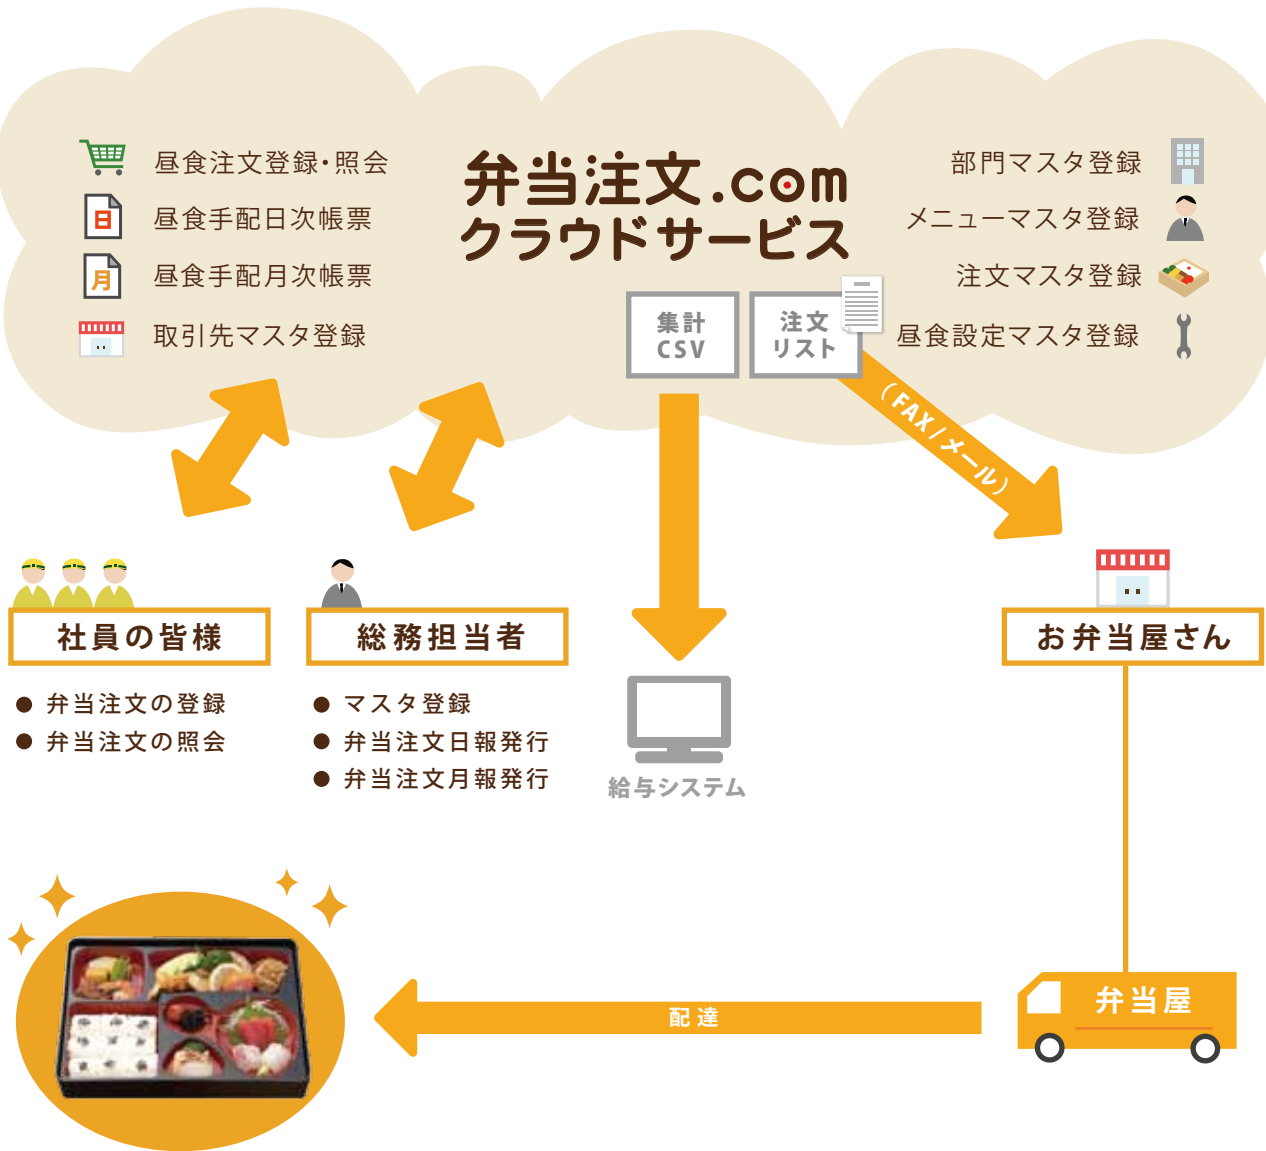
昼食注文登録・照会

日 昼食手配日次帳票

月 昼食手配月次帳票

取引先マスタ登録

弁当注文.com
クラウドサービス

部門マスタ登録

メニューマスタ登録

注文マスタ登録

昼食設定マスタ登録

集計
CSV

注文
リスト

（FAX／メール）

社員の皆様

● 弁当注文の登録
● 弁当注文の照会

総務担当者

● マスタ登録
● 弁当注文日報発行
● 弁当注文月報発行

給与システム

お弁当屋さん

弁当屋

配達